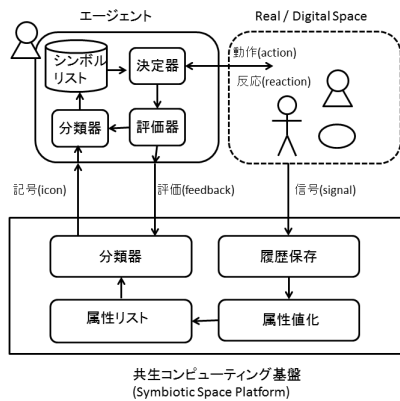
エージェント

Real / Digital Space

シンボルリスト

決定器

動作(action)

反応(reaction)

分類器

評価器

記号(icon)

評価(feedback)

信号(signal)

分類器

履歴保存

属性リスト

属性値化

共生コンピューティング基盤
(Symbiotic Space Platform)